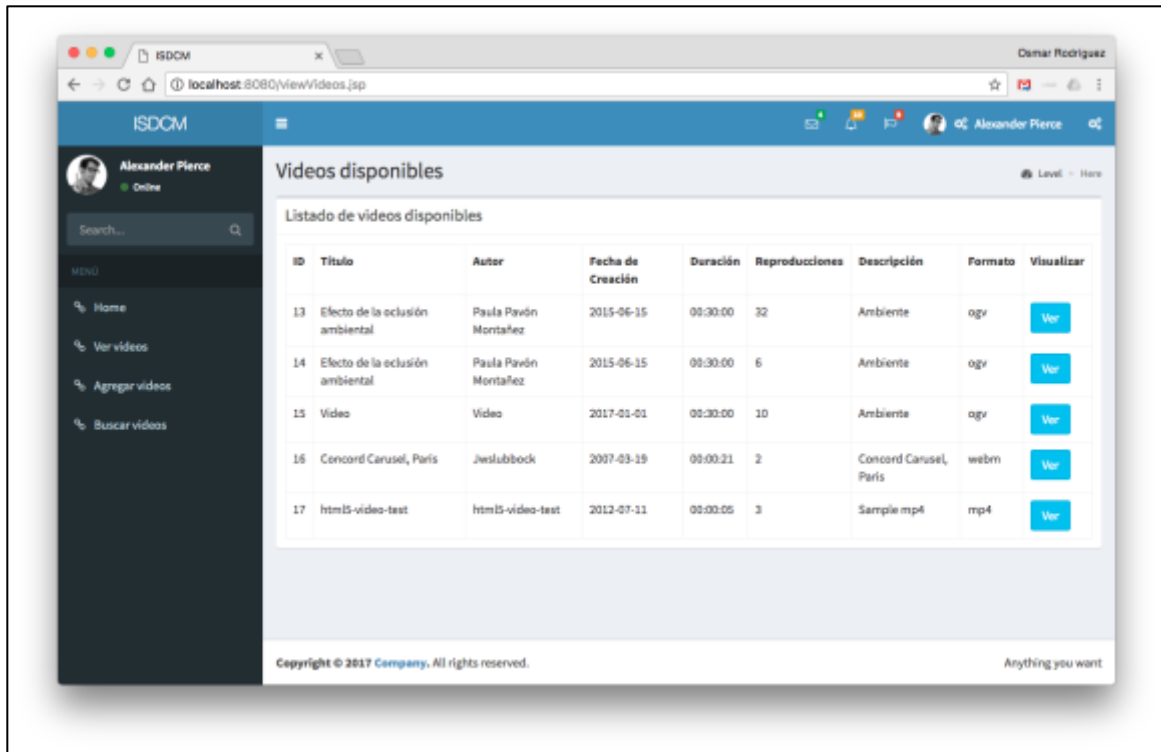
ISDCM

Osmar Rodriguez

localhost:8080/viewVideos.jsp

ISDCM

Alexander Pierce

Alexander Pierce
Online

Search...

MENÚ

Home

Ver videos

Agregar videos

Buscar videos

Videos disponibles

Level > Here

Listado de videos disponibles

| ID | Título | Autor | Fecha de Creación | Duración | Reproducciones | Descripción | Formato | Visualizar |
|---|---|---|---|---|---|---|---|---|
| 13 | Efecto de la oclusión ambiental | Paula Pavón Montañez | 2015-06-15 | 00:30:00 | 32 | Ambiente | ogv | Ver |
| 14 | Efecto de la oclusión ambiental | Paula Pavón Montañez | 2015-06-15 | 00:30:00 | 6 | Ambiente | ogv | Ver |
| 15 | Video | Video | 2017-01-01 | 00:30:00 | 10 | Ambiente | ogv | Ver |
| 16 | Concord Carusel, Paris | Jwslubbock | 2007-03-19 | 00:00:21 | 2 | Concord Carusel, Paris | webm | Ver |
| 17 | html5-video-test | html5-video-test | 2012-07-11 | 00:00:05 | 3 | Sample mp4 | mp4 | Ver |

Copyright © 2017 Company. All rights reserved.

Anything you want